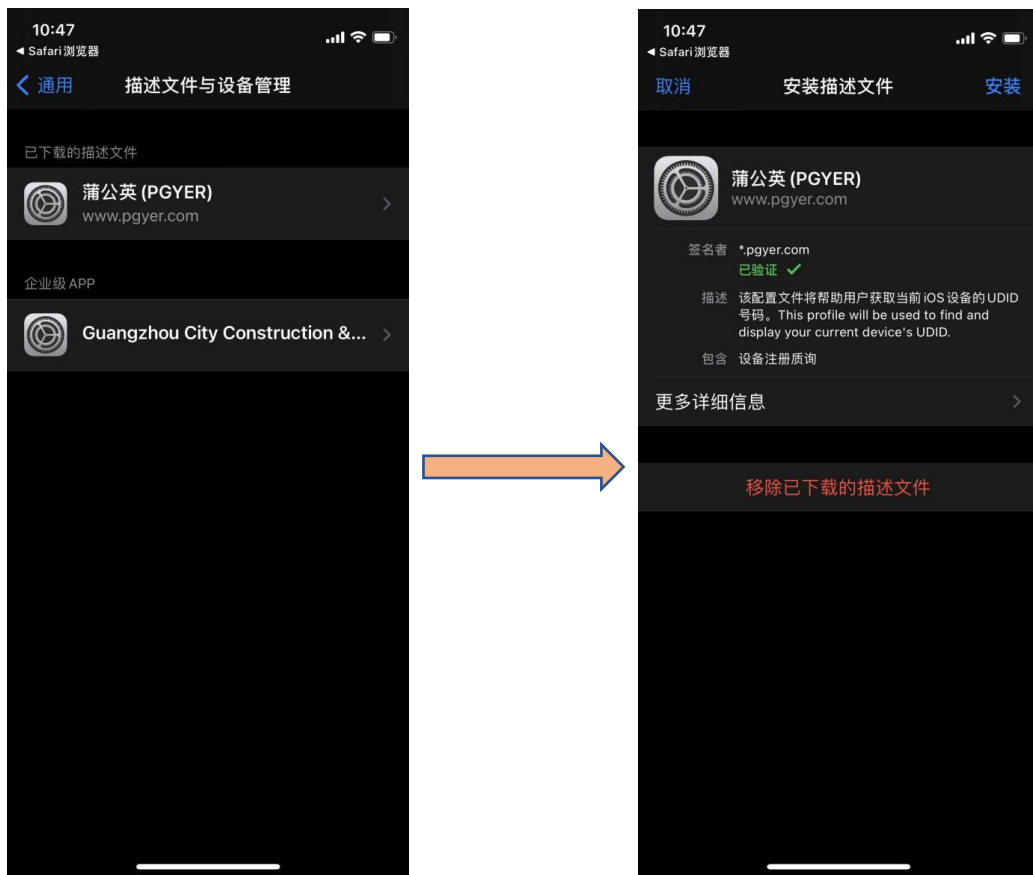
10:47
◂ Safari浏览器

< 通用 描述文件与设备管理

已下载的描述文件

蒲公英 (PGYER)
www.pgyer.com

企业级 APP

Guangzhou City Construction &...

10:47
◂ Safari浏览器

取消 安装描述文件 安装

蒲公英 (PGYER)
www.pgyer.com

签名者 *.pgyer.com
已验证 ✓

描述 该配置文件将帮助用户获取当前iOS设备的UDID号码。This profile will be used to find and display your current device's UDID.

包含 设备注册质询

更多详细信息

移除已下载的描述文件